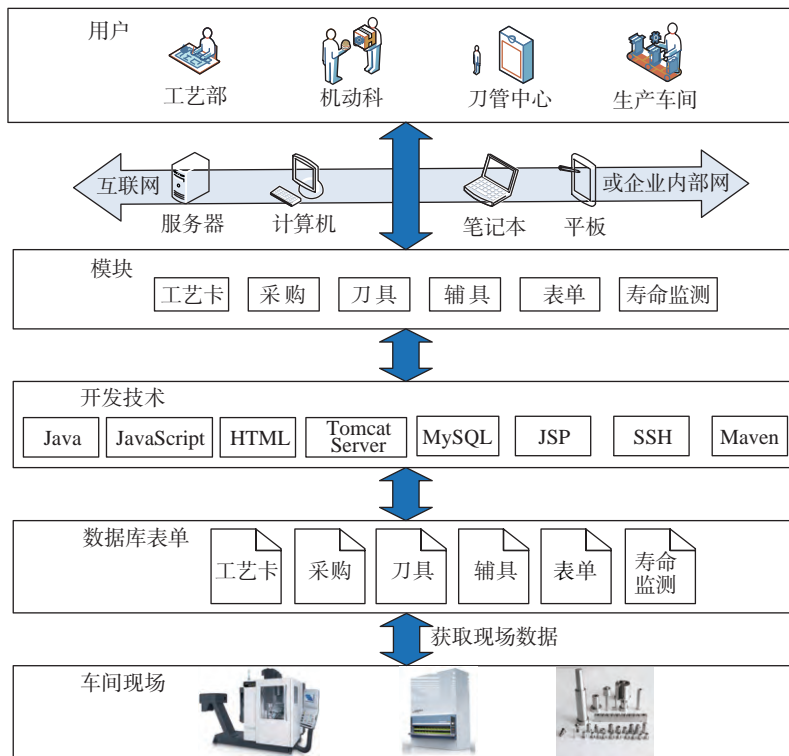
用户

工艺部

机动科

刀管中心

生产车间

互联网

或企业内部网

服务器

计算机

笔记本

平板

模块

工艺卡 采购 刀具 辅具 表单 寿命监测

开发技术

Java JavaScript HTML Tomcat Server MySQL JSP SSH Maven

数据库表单

工艺卡 采购 刀具 辅具 表单 寿命监测

获取现场数据

车间现场